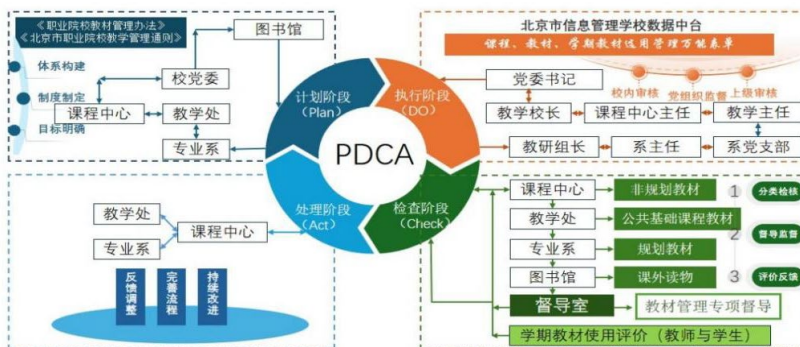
《职业院校教材管理办法》
《北京市职业院校教学管理通则》

体系构建
制度制定
目标明确

图书馆
校党委
课程中心
教学处
专业系

计划阶段
(Plan)

执行阶段
(DO)

PDCA

处理阶段
(Act)

检查阶段
(Check)

北京市信息管理学校数据中台
课程、教材、学期教材选用管理节能表单

党委书记
校内审核
党组织负责
上级审核
教学校长
课程中心主任
教学主任
教研组长
系主任
系党支部

教学处
课程中心
专业系

反馈调整
完善流程
持续改进

课程中心
非规划教材
1
分类检核
教学处
公共基础课程教材
2
督导监督
专业系
规划教材
图书馆
课外读物
3
评价反馈
督导室
教材管理专项督导
学期教材使用评价（教师与学生）